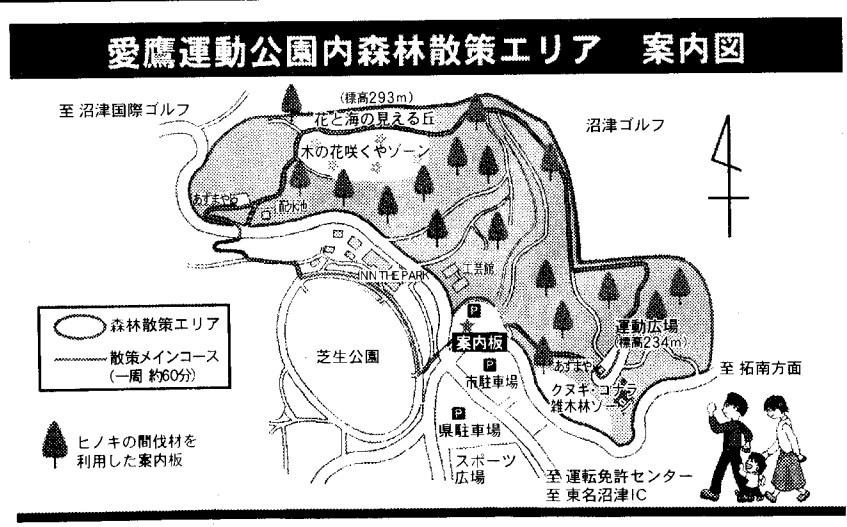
愛鷹運動公園内森林散策エリア　案内図

至 沼津国際ゴルフ

(標高293m)

花と海の見える丘

木の花咲くやゾーン

沼津ゴルフ

あずまや

配水池

INN THE PARK

工芸館

森林散策エリア

散策メインコース
(一周 約60分)

芝生公園

P

案内板

P
市駐車場

運動広場
(標高234m)

あずまや

至 拓南方面

クヌギ・コナラ
雑木林ゾーン

P
県駐車場

スポーツ
広場

ヒノキの間伐材を
利用した案内板

至 運転免許センター
至 東名沼津IC